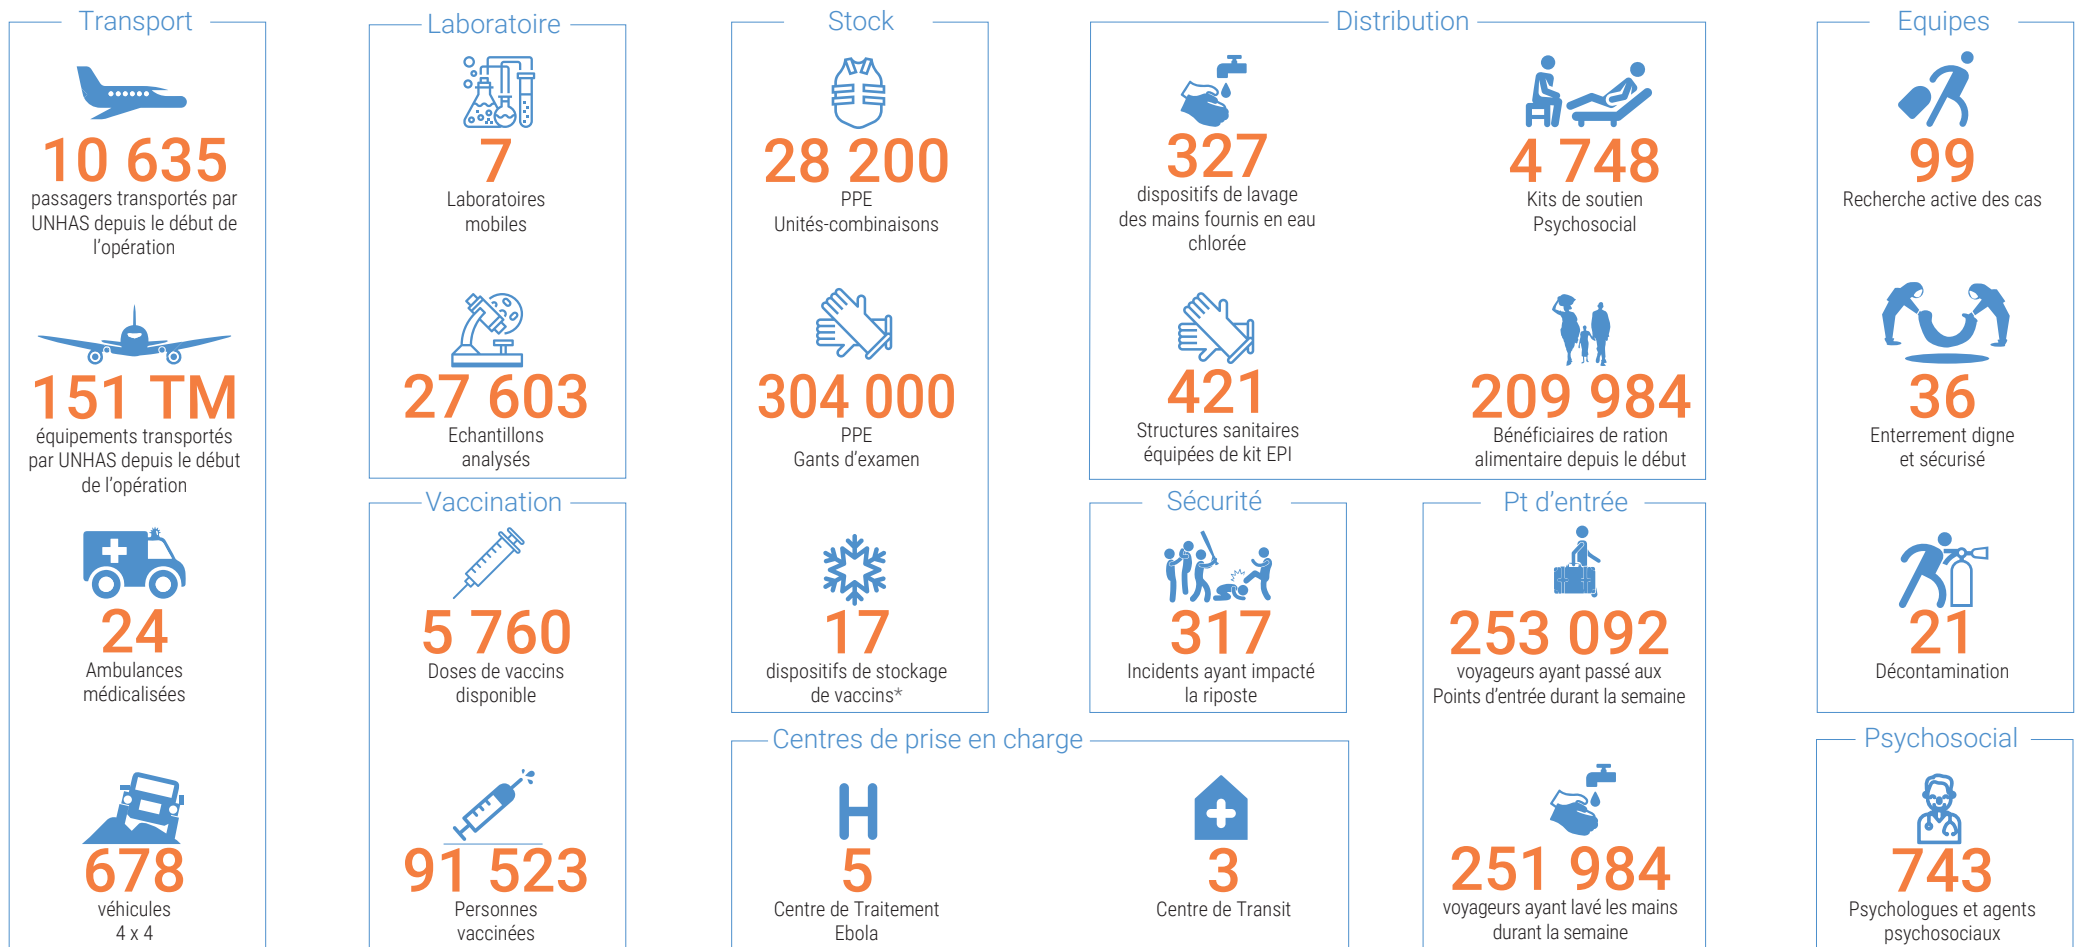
Transport

10 635
passagers transportés par UNHAS depuis le début de l'opération

151 TM
équipements transportés par UNHAS depuis le début de l'opération

24
Ambulances médicalisées

678
véhicules
4 x 4

Laboratoire

7
Laboratoires mobiles

27 603
Echantillons analysés

Vaccination

5 760
Doses de vaccins disponible

91 523
Personnes vaccinées

Stock

28 200
PPE
Unités-combinaisons

304 000
PPE
Gants d'examen

17
dispositifs de stockage de vaccins*

Distribution

327
dispositifs de lavage des mains fournis en eau chlorée

4 748
Kits de soutien Psychosocial

421
Structures sanitaires équipées de kit EPI

209 984
Bénéficiaires de ration alimentaire depuis le début

Sécurité

317
Incidents ayant impacté la riposte

Pt d'entrée

253 092
voyageurs ayant passé aux Points d'entrée durant la semaine

251 984
voyageurs ayant lavé les mains durant la semaine

Centres de prise en charge

5
Centre de Traitement Ebola

3
Centre de Transit

Equipes

99
Recherche active des cas

36
Enterrement digne et sécurisé

21
Décontamination

Psychosocial

743
Psychologues et agents psychosociaux